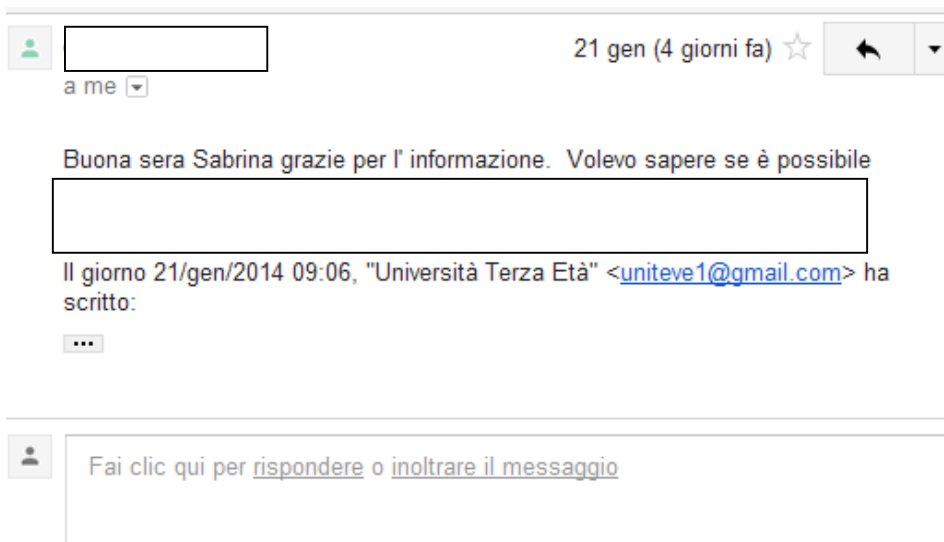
21 gen (4 giorni fa)

a me

Buona sera Sabrina grazie per l' informazione.  Volevo sapere se è possibile

Il giorno 21/gen/2014 09:06, "Università Terza Età" <uniteve1@gmail.com> ha scritto:

...

Fai clic qui per rispondere o inoltrare il messaggio